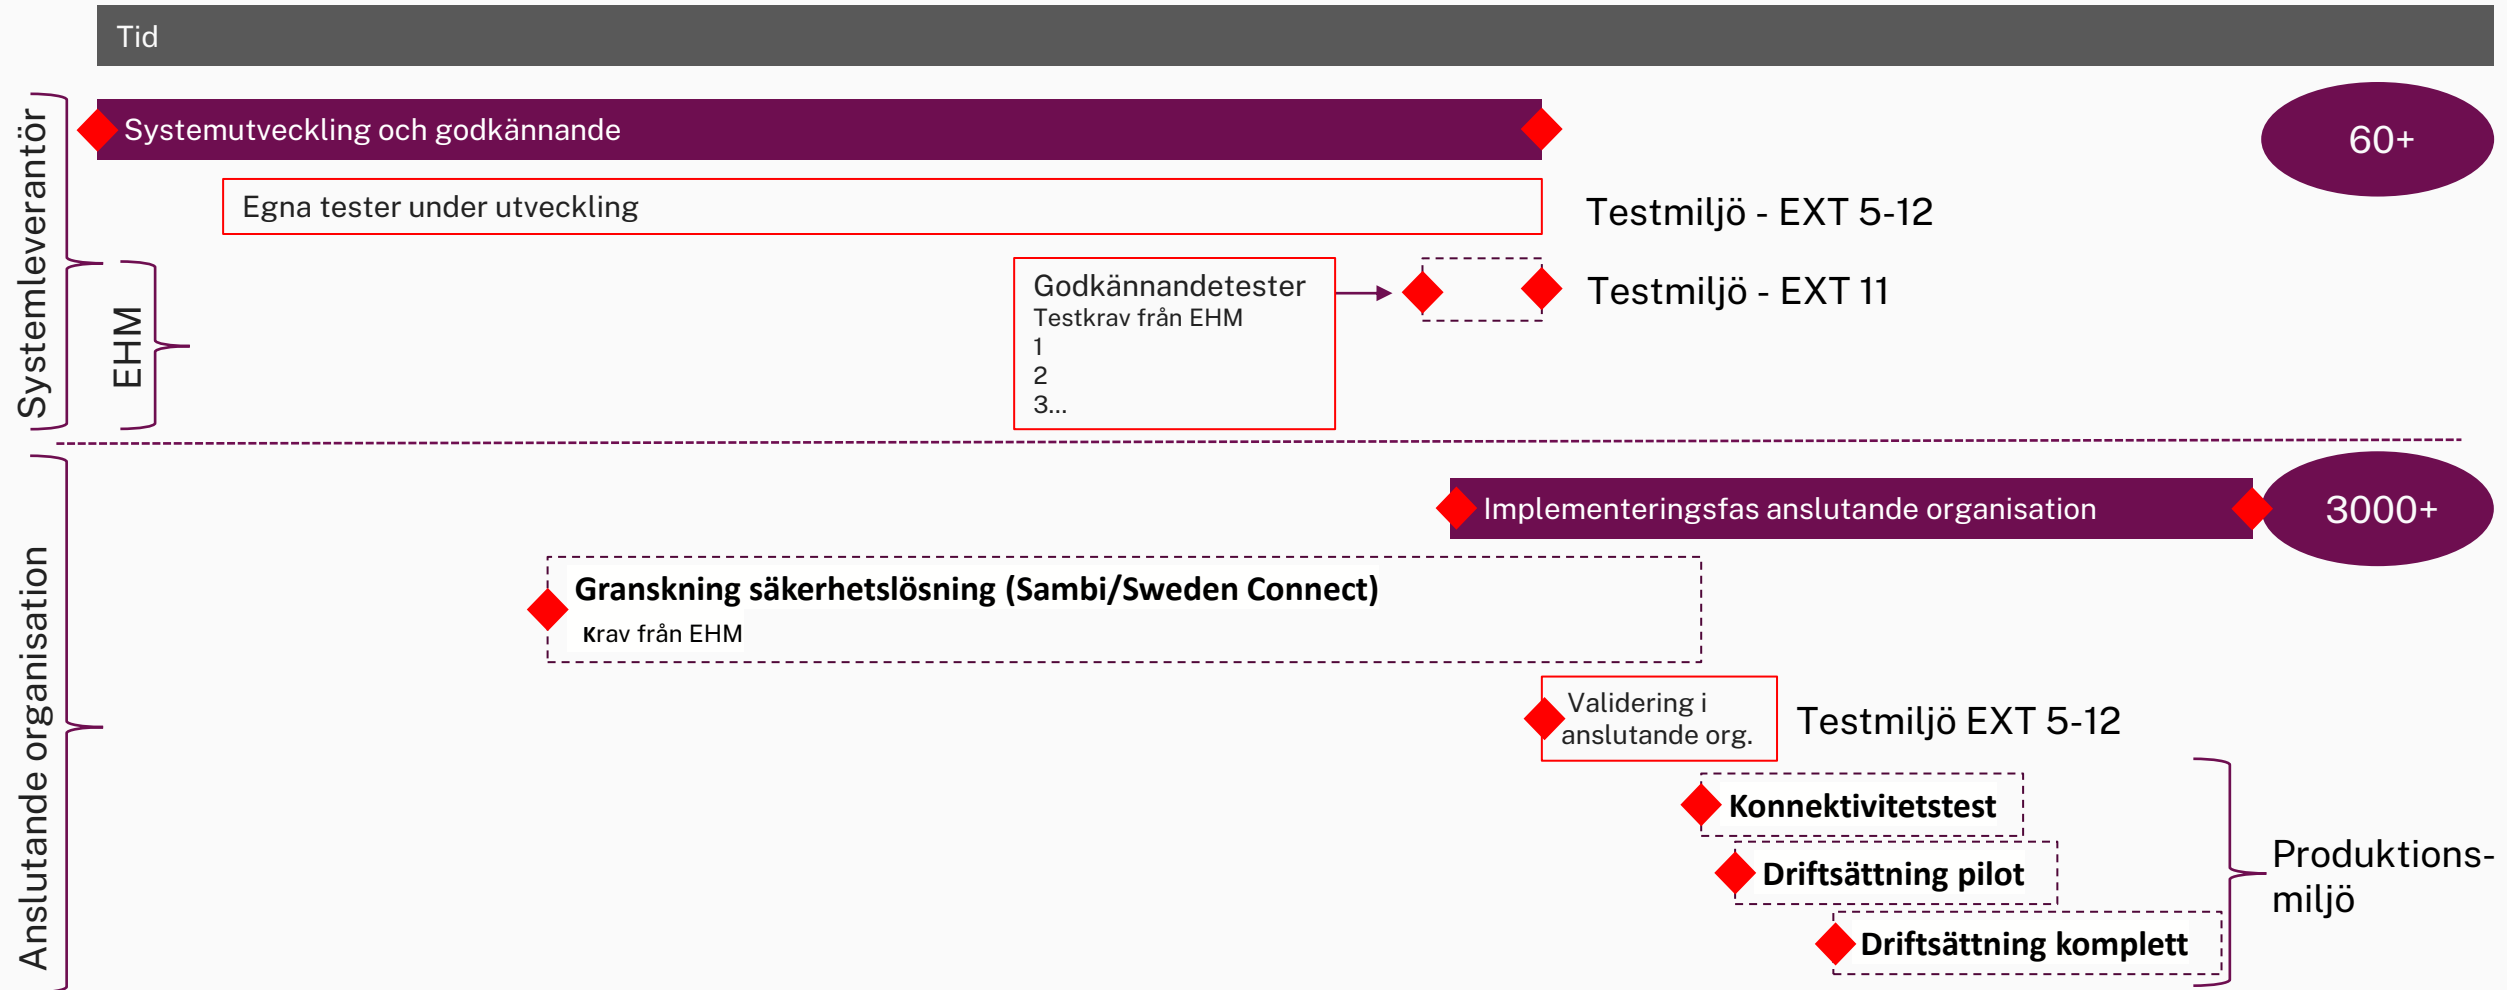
Tid

Systemleverantör

EHM

Systemutveckling och godkännande

60+

Egna tester under utveckling

Testmiljö - EXT 5-12

Godkännandetester
Testkrav från EHM
1
2
3...

Testmiljö - EXT 11

Anslutande organisation

Implementeringsfas anslutande organisation

3000+

Granskning säkerhetslösning (Sambi/Sweden Connect)
Krav från EHM

Validering i anslutande org.

Testmiljö EXT 5-12

Konnektivitetstest

Driftsättning pilot

Driftsättning komplett

Produktionsmiljö